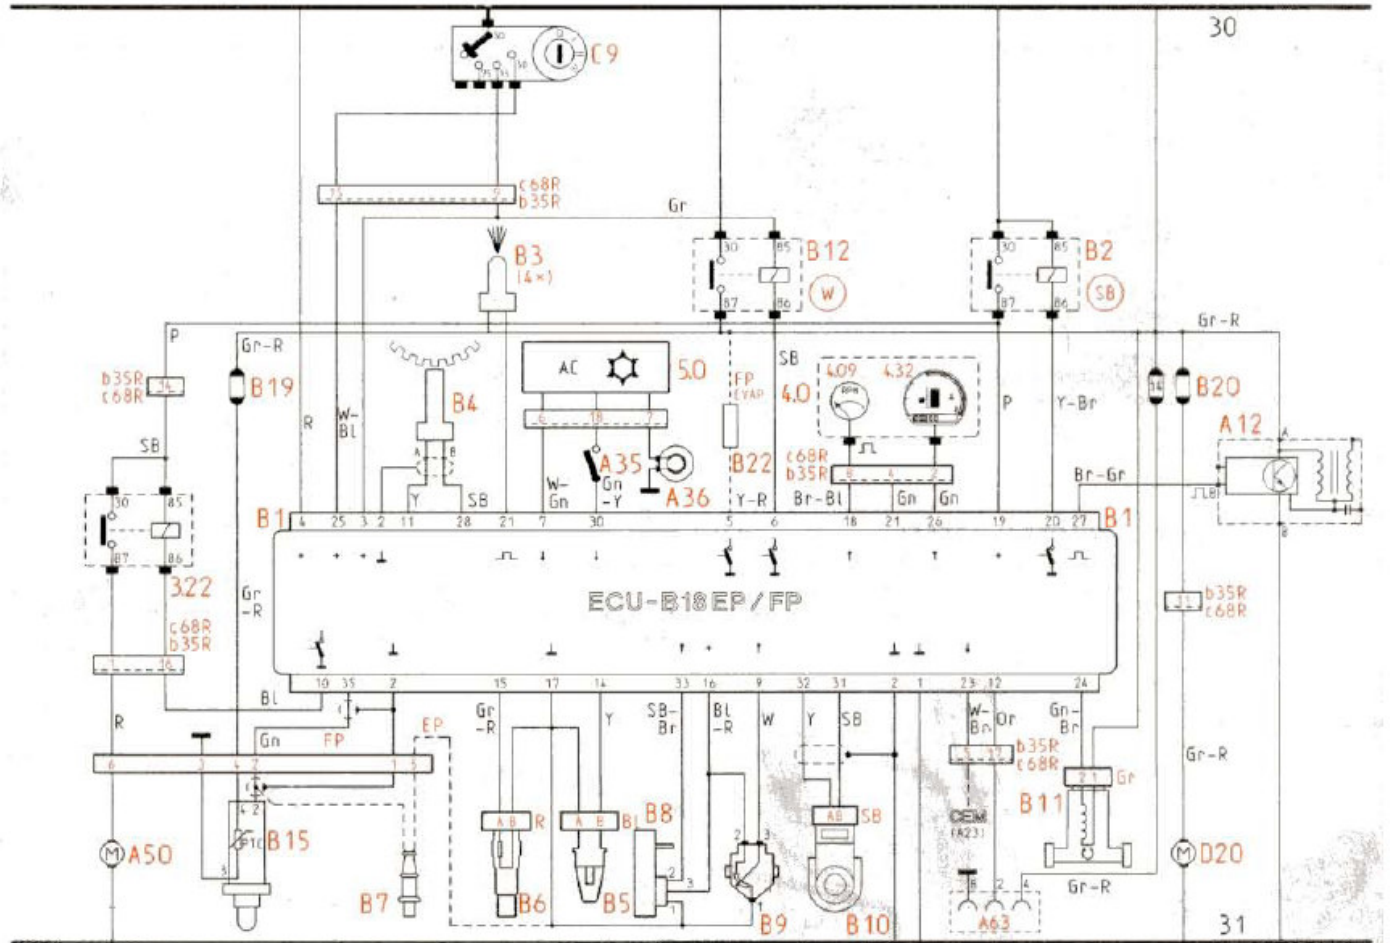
30

C9

c68R
b35R

Gr

B3
(4×)

B12
W

B2
SB

P

Gr-R

b35R
c68R

Gr-R

B19

R

W-
Bl

B4

AC

5.0

FP
EVAP

SB

4.09

4.32

4.0

P

Y-Br

B20

A12

SB

A35

Gn
-Y

W-
Gn

A36

B22

Y-R

c68R
b35R

Br-Bl

Gn

Gn

Br-Gr

B1

4 25 3 2 11 28 21 7 30 5 6 18 21 26 19 20 27

B1

Y

SB

3.22

Gr
-R

ECU-B18 EP / FP

c68R
b35R

b35R
c68R

Bl

10 35 2 15 17 14 33 16 9 32 31 2 1 23 12 24

EP

Gr
-R

Y

SB-
Br

Bl
-R

W

Y

SB

W-
Br

Or

Gn-
Br

R

Gn

FP

b35R
c68R

Gr-R

Gr

B11

A50

B15

R

Bl

B8

SB

CEM
(A23)

D20

B7

B6

B5

B9

B10

Gr-R

A63

31